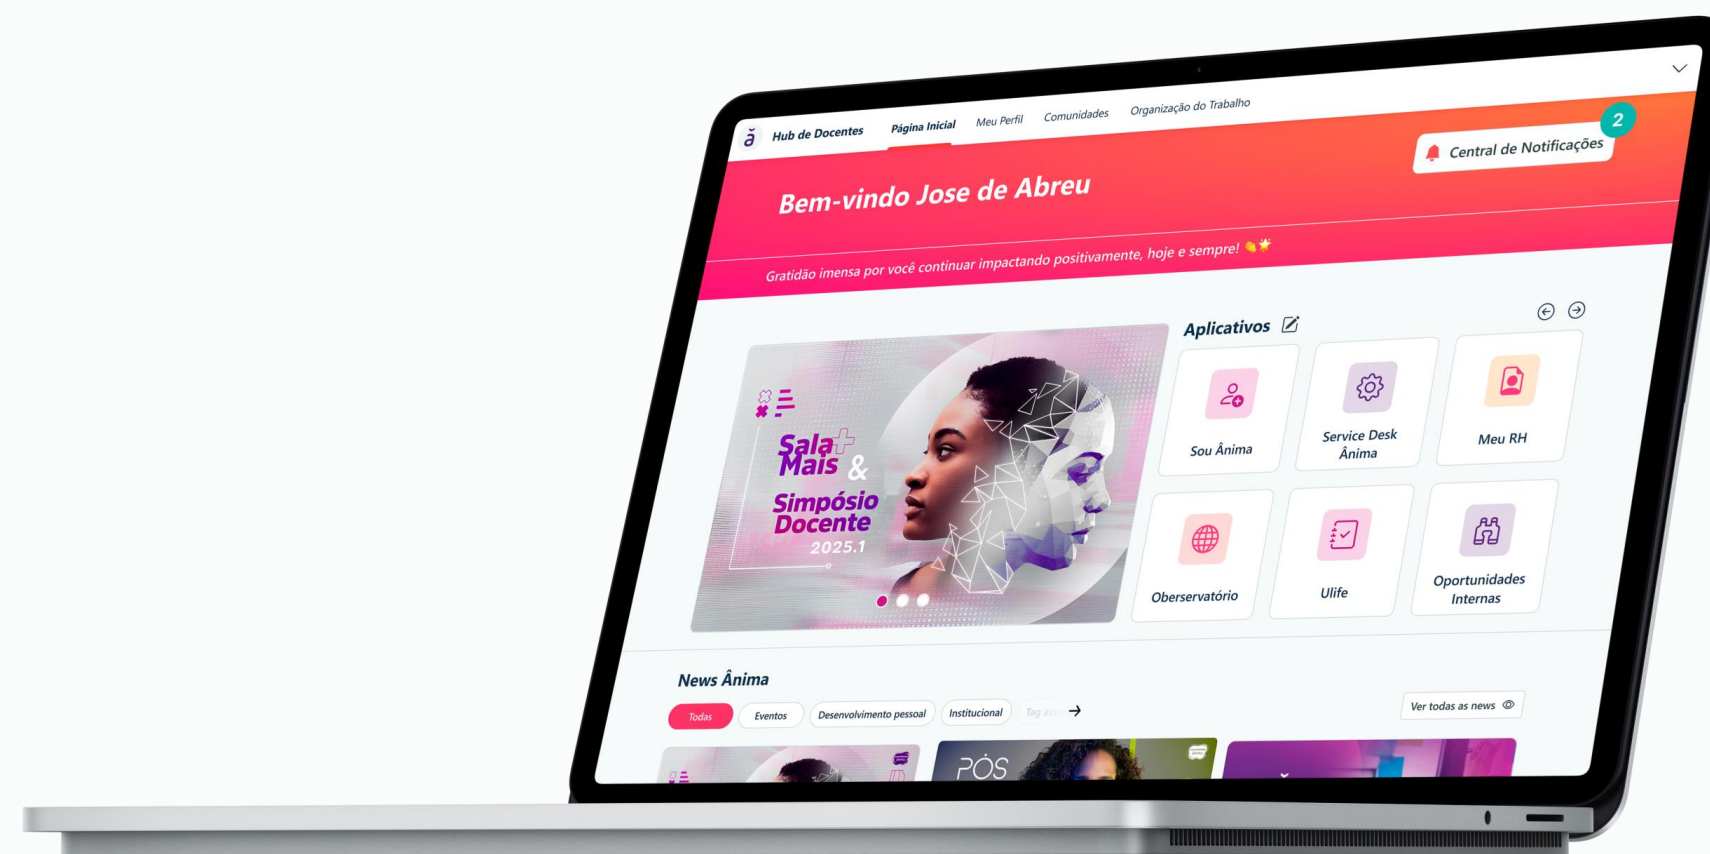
ă Hub de Docentes Página Inicial Meu Perfil Comunidades Organização do Trabalho

Central de Notificações 2

Bem-vindo Jose de Abreu

Gratidão imensa por você continuar impactando positivamente, hoje e sempre!

Sala Mais & Simpósio Docente 2025.1

Aplicativos

Sou Ânima

Service Desk Ânima

Meu RH

Oberservatório

Ulife

Oportunidades Internas

News Ânima

Todas Eventos Desenvolvimento pessoal Institucional Tag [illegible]

Ver todas as news

PÓS